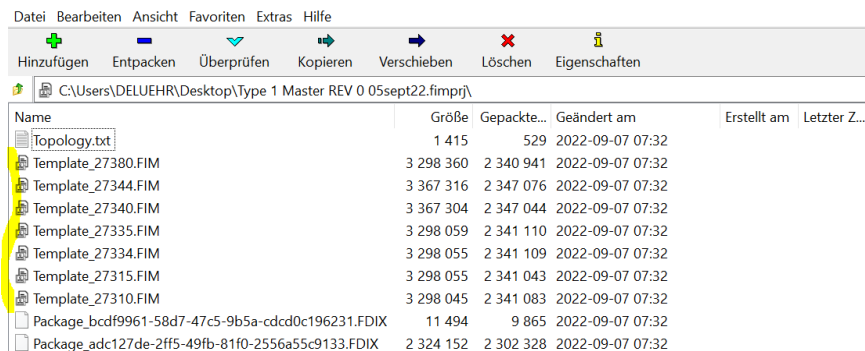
Datei Bearbeiten Ansicht Favoriten Extras Hilfe

Hinzufügen Entpacken Überprüfen Kopieren Verschieben Löschen Eigenschaften

C:\Users\DELUEHR\Desktop\Type 1 Master REV 0 05sept22.fimprj\

| Name | Größe | Gepackte... | Geändert am | Erstellt am | Letzter Z... |
|---|---|---|---|---|---|
| Topology.txt | 1 415 | 529 | 2022-09-07 07:32 | | |
| Template_27380.FIM | 3 298 360 | 2 340 941 | 2022-09-07 07:32 | | |
| Template_27344.FIM | 3 367 316 | 2 347 076 | 2022-09-07 07:32 | | |
| Template_27340.FIM | 3 367 304 | 2 347 044 | 2022-09-07 07:32 | | |
| Template_27335.FIM | 3 298 059 | 2 341 110 | 2022-09-07 07:32 | | |
| Template_27334.FIM | 3 298 055 | 2 341 109 | 2022-09-07 07:32 | | |
| Template_27315.FIM | 3 298 055 | 2 341 043 | 2022-09-07 07:32 | | |
| Template_27310.FIM | 3 298 045 | 2 341 083 | 2022-09-07 07:32 | | |
| Package_bcdf9961-58d7-47c5-9b5a-cdcd0c196231.FDIX | 11 494 | 9 865 | 2022-09-07 07:32 | | |
| Package_adc127de-2ff5-49fb-81f0-2556a55c9133.FDIX | 2 324 152 | 2 302 328 | 2022-09-07 07:32 | | |